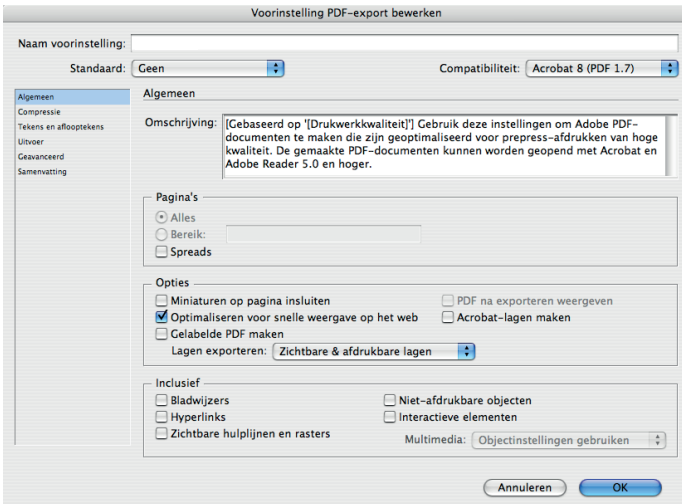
Voorinstelling PDF-export bewerken

Naam voorinstelling:

Standaard: Geen

Compatibiliteit: Acrobat 8 (PDF 1.7)

Algemeen
Compressie
Tekens en afloopetekens
Uitvoer
Geavanceerd
Samenvatting

Algemeen

Omschrijving: [Gebaseerd op '[Drukwerkkwaliteit]'] Gebruik deze instellingen om Adobe PDF-documenten te maken die zijn geoptimaliseerd voor prepress-afdrukken van hoge kwaliteit. De gemaakte PDF-documenten kunnen worden geopend met Acrobat en Adobe Reader 5.0 en hoger.

Pagina's
Alles
Bereik:
Spreads

Opties
Miniaturen op pagina insluiten
PDF na exporteren weergeven
Optimaliseren voor snelle weergave op het web
Acrobat-lagen maken
Gelabelde PDF maken
Lagen exporteren: Zichtbare & afdrukbare lagen

Inclusief
Bladwijzers
Niet-afdrukbare objecten
Hyperlinks
Interactieve elementen
Zichtbare hulplijnen en rasters
Multimedia: Objectinstellingen gebruiken

Annuleren
OK